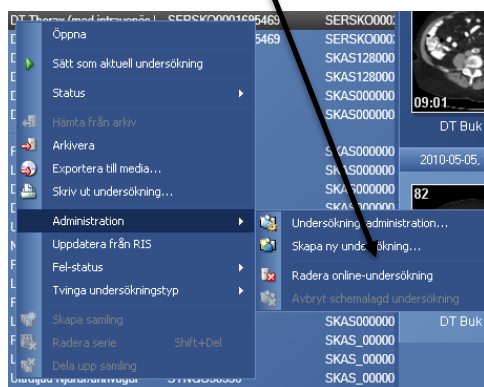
DT Thorax (med intravenös | SERSKO0001695469 SERSKO000
5469 SERSKO000
SKAS128000
SKAS128000
SKAS000000
SKAS000000
09:01
DT Buk
SKAS000000
SKAS000000
SKAS000000
2010-05-05,
82
SKAS000000
SKAS000000
SKAS000000
SKAS000000
SKAS000000
DT Buk
SKAS_00000
SKAS_00000
SKAS_00000

Öppna
Sätt som aktuell undersökning
Status
Hämta från arkiv
Arkivera
Exportera till media...
Skriv ut undersökning...
Administration
Uppdatera från RIS
Fel-status
Tvinga undersökningstyp
Skapa samling
Radera serie Shift+Del
Dela upp samling

Undersökning administration...
Skapa ny undersökning...
Radera online-undersökning
Avbryt schemalagd undersökning